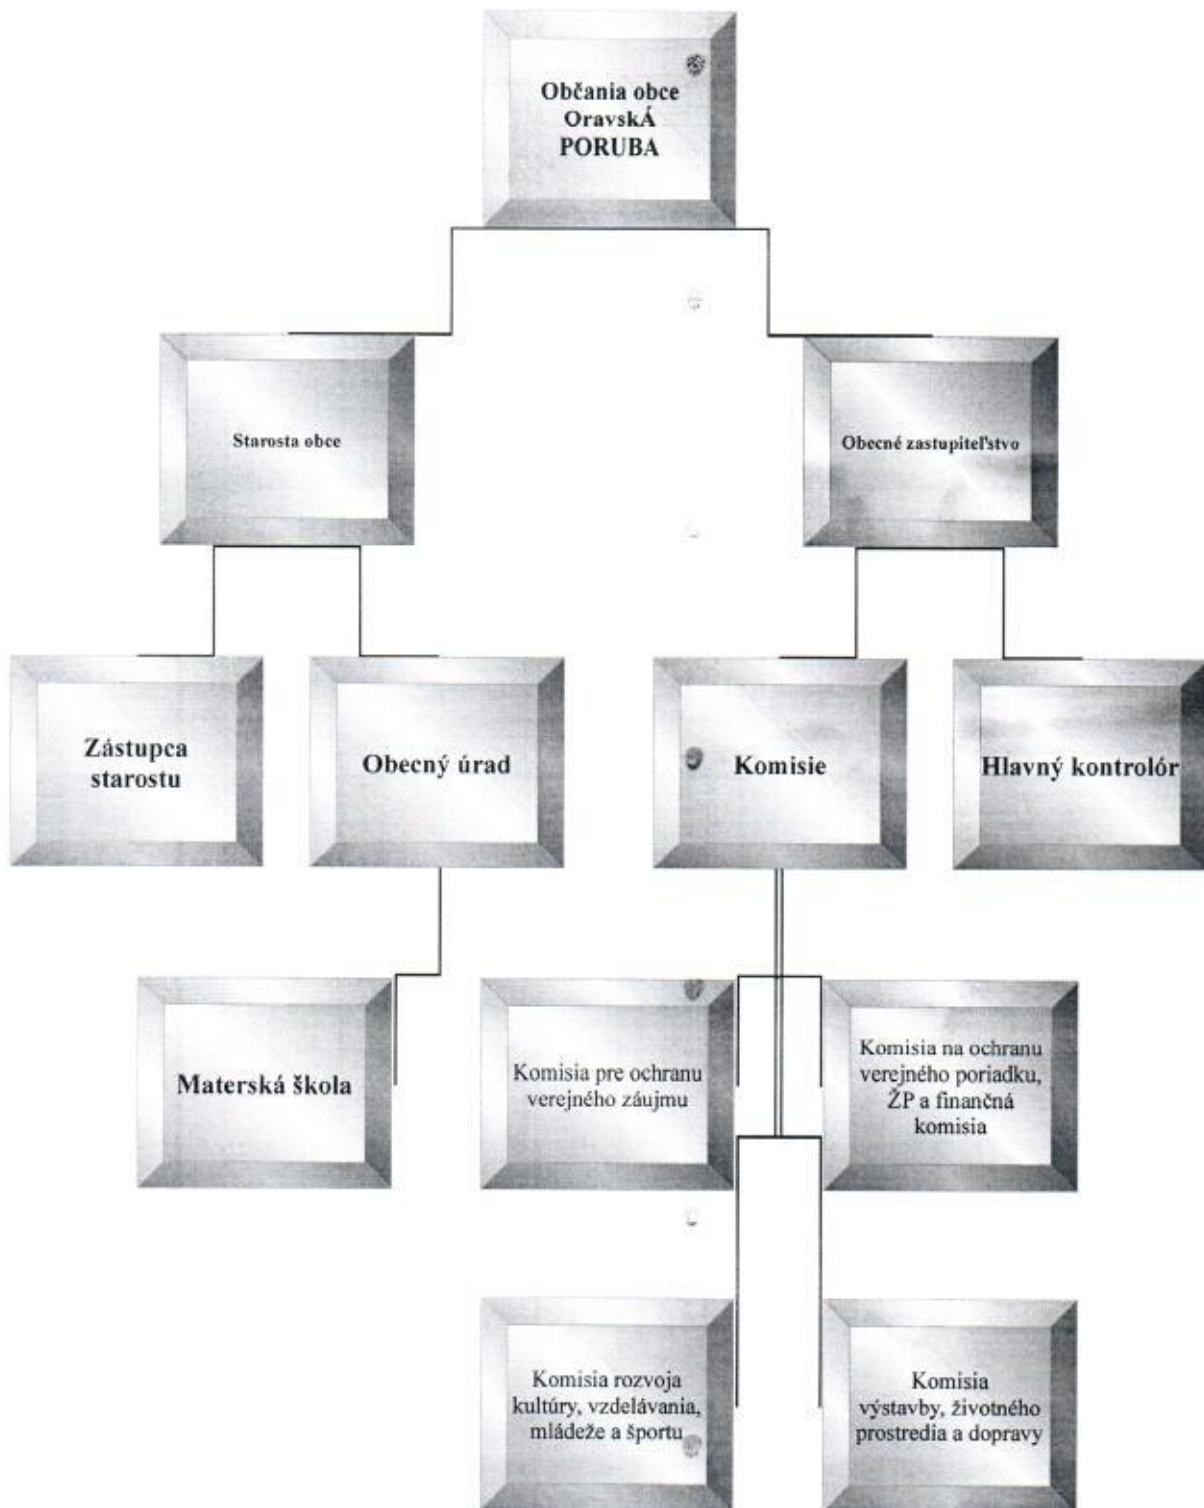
Občania obce OravskÁ PORUBA

Starosta obce

Obecné zastupiteľstvo

Zástupca starostu

Obecný úrad

Komisie

Hlavný kontrolór

Materská škola

Komisia pre ochranu verejného záujmu

Komisia na ochranu verejného poriadku, ŽP a finančná komisia

Komisia rozvoja kultúry, vzdelávania, mládeže a športu

Komisia výstavby, životného prostredia a dopravy